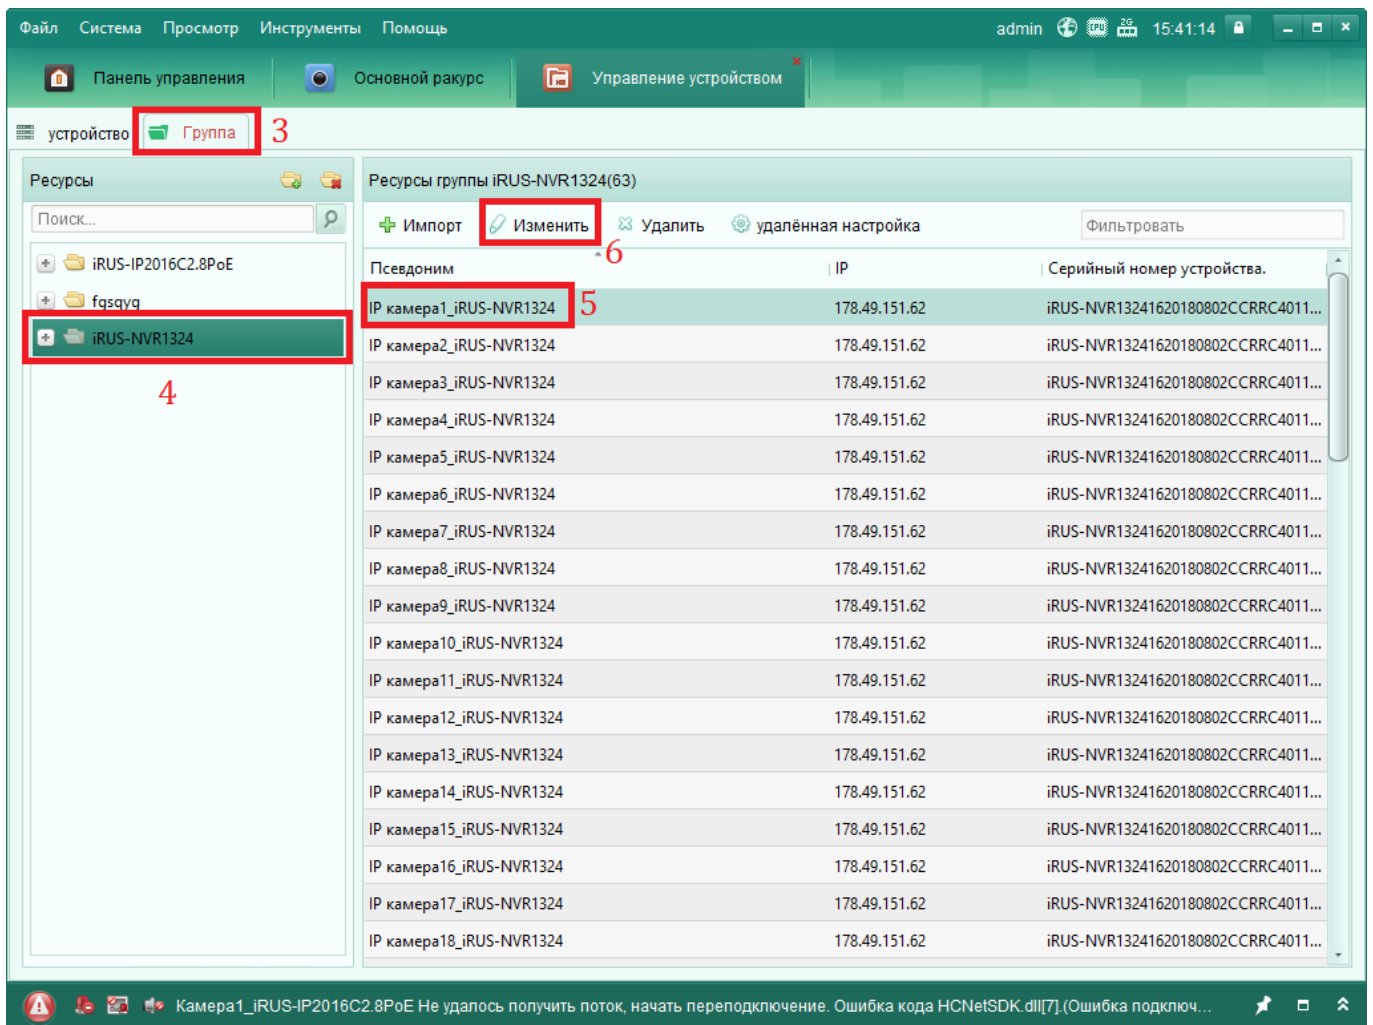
Файл Система Просмотр Инструменты Помощь admin 15:41:14

Панель управления Основной ракурс Управление устройством

устройство Группа 3

Ресурсы

Поиск...

iRUS-IP2016C2.8PoE
fqsqyq
iRUS-NVR1324

4

Ресурсы группы iRUS-NVR1324(63)

Импорт Изменить Удалить удалённая настройка Фильтровать

6

| Псевдоним | IP | Серийный номер устройства. |
|---|---|---|
| IP камера1_iRUS-NVR1324 | 178.49.151.62 | iRUS-NVR13241620180802CCRRC4011... |
| IP камера2_iRUS-NVR1324 | 178.49.151.62 | iRUS-NVR13241620180802CCRRC4011... |
| IP камера3_iRUS-NVR1324 | 178.49.151.62 | iRUS-NVR13241620180802CCRRC4011... |
| IP камера4_iRUS-NVR1324 | 178.49.151.62 | iRUS-NVR13241620180802CCRRC4011... |
| IP камера5_iRUS-NVR1324 | 178.49.151.62 | iRUS-NVR13241620180802CCRRC4011... |
| IP камера6_iRUS-NVR1324 | 178.49.151.62 | iRUS-NVR13241620180802CCRRC4011... |
| IP камера7_iRUS-NVR1324 | 178.49.151.62 | iRUS-NVR13241620180802CCRRC4011... |
| IP камера8_iRUS-NVR1324 | 178.49.151.62 | iRUS-NVR13241620180802CCRRC4011... |
| IP камера9_iRUS-NVR1324 | 178.49.151.62 | iRUS-NVR13241620180802CCRRC4011... |
| IP камера10_iRUS-NVR1324 | 178.49.151.62 | iRUS-NVR13241620180802CCRRC4011... |
| IP камера11_iRUS-NVR1324 | 178.49.151.62 | iRUS-NVR13241620180802CCRRC4011... |
| IP камера12_iRUS-NVR1324 | 178.49.151.62 | iRUS-NVR13241620180802CCRRC4011... |
| IP камера13_iRUS-NVR1324 | 178.49.151.62 | iRUS-NVR13241620180802CCRRC4011... |
| IP камера14_iRUS-NVR1324 | 178.49.151.62 | iRUS-NVR13241620180802CCRRC4011... |
| IP камера15_iRUS-NVR1324 | 178.49.151.62 | iRUS-NVR13241620180802CCRRC4011... |
| IP камера16_iRUS-NVR1324 | 178.49.151.62 | iRUS-NVR13241620180802CCRRC4011... |
| IP камера17_iRUS-NVR1324 | 178.49.151.62 | iRUS-NVR13241620180802CCRRC4011... |
| IP камера18_iRUS-NVR1324 | 178.49.151.62 | iRUS-NVR13241620180802CCRRC4011... |

5

Камера1_iRUS-IP2016C2.8PoE Не удалось получить поток, начать переподключение. Ошибка кода HCNetSDK.dll[7].(Ошибка подключ...